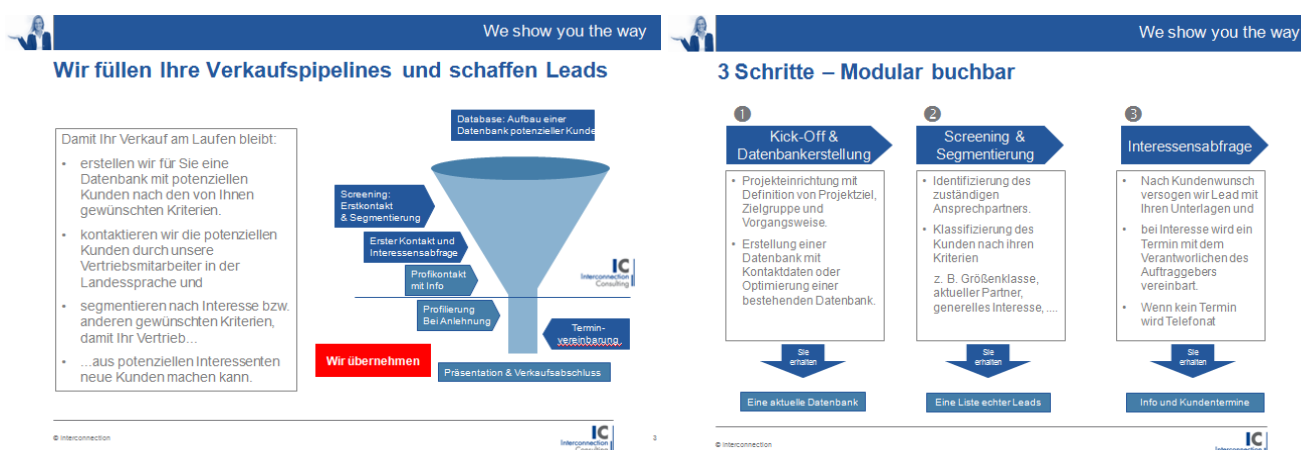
We show you the way

Wir füllen Ihre Verkaufspipelines und schaffen Leads

Damit Ihr Verkauf am Laufen bleibt:

- erstellen wir für Sie eine Datenbank mit potenziellen Kunden nach den von Ihnen gewünschten Kriterien.
- kontaktieren wir die potenziellen Kunden durch unsere Vertriebsmitarbeiter in der Landessprache und
- segmentieren nach Interesse bzw. anderen gewünschten Kriterien, damit Ihr Vertrieb...
- ...aus potenziellen Interessenten neue Kunden machen kann.

Database: Aufbau einer Datenbank potenzieller Kunde

Screening: Erstkontakt & Segmentierung

Erster Kontakt und Interessensabfrage

Profikontakt mit Info

Profilierung Bei Anlehnung

Termin-vereinbarung

IC Interconnection Consulting

Wir übernehmen

Präsentation & Verkaufsabschluss

© interconnection

IC Interconnection Consulting

3

We show you the way

3 Schritte – Modular buchbar

1 Kick-Off & Datenbankerstellung

- Projekteinrichtung mit Definition von Projektziel, Zielgruppe und Vorgangsweise.
- Erstellung einer Datenbank mit Kontaktdaten oder Optimierung einer bestehenden Datenbank.

Sie erhalten

Eine aktuelle Datenbank

2 Screening & Segmentierung

- Identifizierung des zuständigen Ansprechpartners.
- Klassifizierung des Kunden nach ihren Kriterien

z. B. Größenklasse, aktueller Partner, generelles Interesse, ....

Sie erhalten

Eine Liste echter Leads

3 Interessensabfrage

- Nach Kundenwunsch versogen wir Lead mit Ihren Unterlagen und
- bei Interesse wird ein Termin mit dem Verantworlichen des Auftraggebers vereinbart.
- Wenn kein Termin wird Telefonat

Sie erhalten

Info und Kundentermine

© interconnection

IC Interconnection